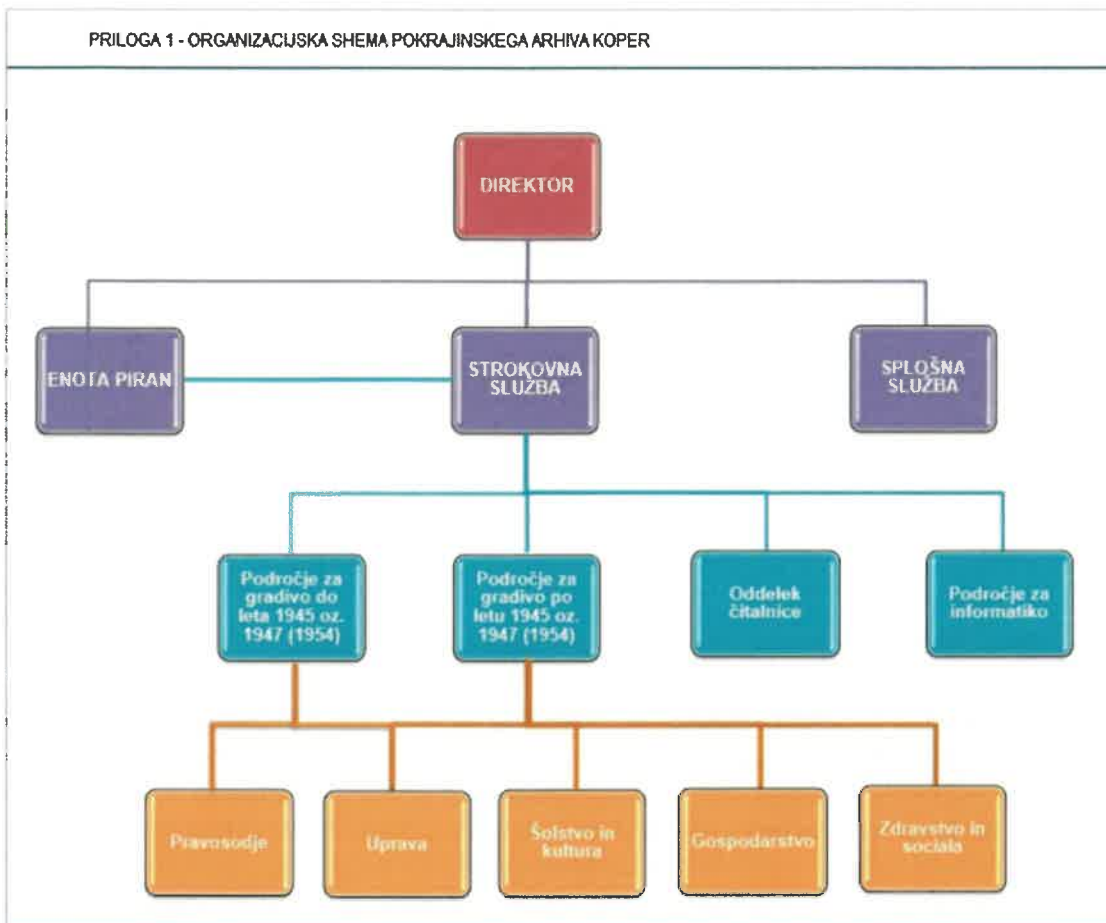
PRILOGA 1 - ORGANIZACIJSKA SHEMA POKRAJINSKEGA ARHIVA KOPER

DIREKTOR

ENOTA PIRAN

STROKOVNA SLUŽBA

SPLOŠNA SLUŽBA

Področje za gradivo do leta 1945 oz. 1947 (1954)

Področje za gradivo po letu 1945 oz. 1947 (1954)

Oddelek čitalnice

Področje za informatiko

Pravosodje

Uprava

Šolstvo in kultura

Gospodarstvo

Zdravstvo in sociala